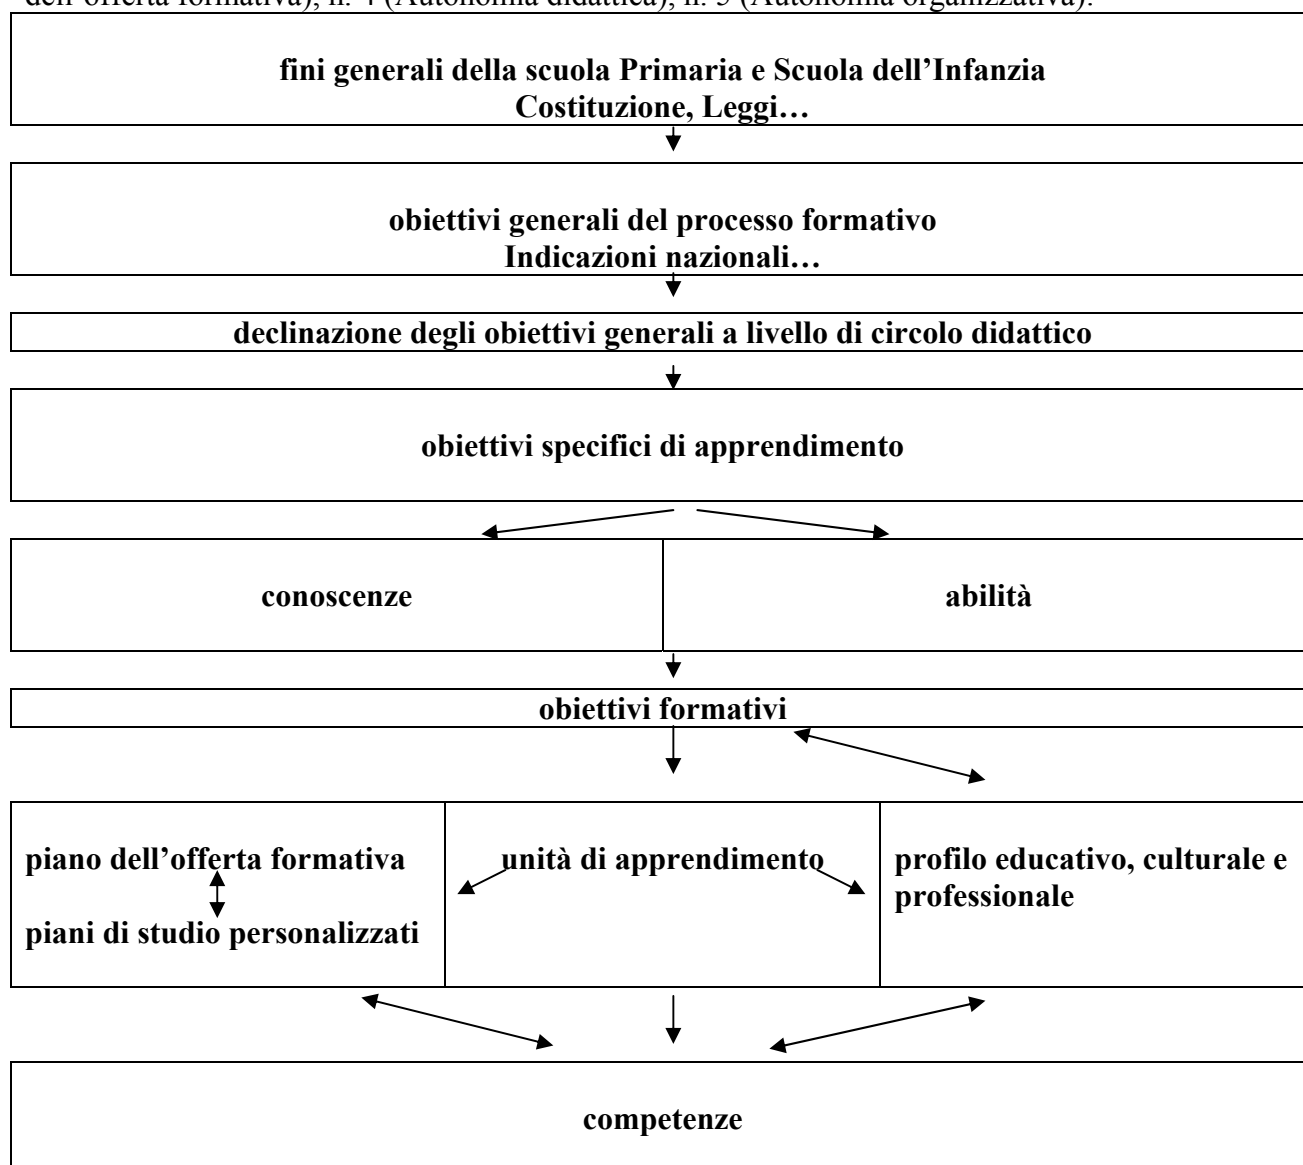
dell'offerta formativa), n. 4 (Autonomia didattica), n. 5 (Autonomia organizzativa).

fini generali della scuola Primaria e Scuola dell'Infanzia
Costituzione, Leggi…

obiettivi generali del processo formativo
Indicazioni nazionali…

declinazione degli obiettivi generali a livello di circolo didattico

obiettivi specifici di apprendimento

conoscenze

abilità

obiettivi formativi

piano dell'offerta formativa

piani di studio personalizzati

unità di apprendimento

profilo educativo, culturale e professionale

competenze